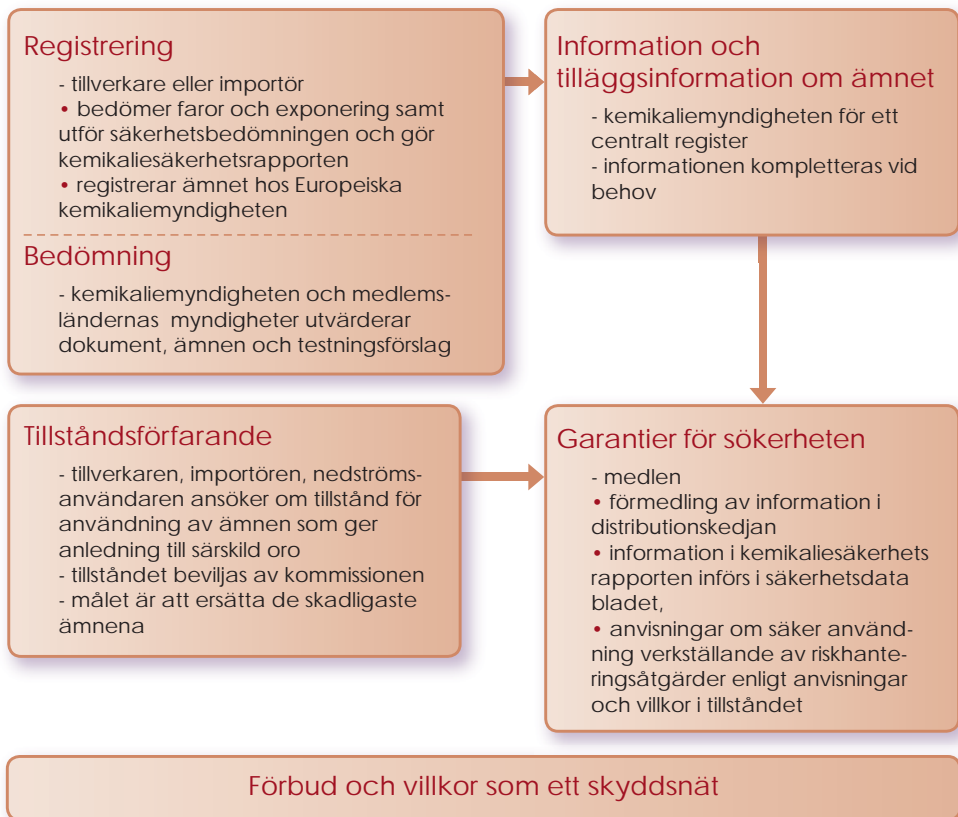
Registrering

- tillverkare eller importör
• bedömer faror och exponering samt utför säkerhetsbedömningen och gör kemikaliesäkerhetsrapporten
• registrerar ämnet hos Europeiska kemikaliemyndigheten

Bedömning

- kemikaliemyndigheten och medlemsländernas myndigheter utvärderar dokument, ämnen och testningsförslag

Information och tilläggsinformation om ämnet

- kemikaliemyndigheten för ett centralt register
- informationen kompletteras vid behov

Tillståndsförfarande

- tillverkaren, importören, nedströmsanvändaren ansöker om tillstånd för användning av ämnen som ger anledning till särskild oro
- tillståndet beviljas av kommissionen
- målet är att ersätta de skadligaste ämnena

Garantier för säkerheten

- medlen
• förmedling av information i distributionskedjan
• information i kemikaliesäkerhets rapporten införs i säkerhetsdata bladet,
• anvisningar om säker användning verkställande av riskhanteringsåtgärder enligt anvisningar och villkor i tillståndet

Förbud och villkor som ett skyddsnät